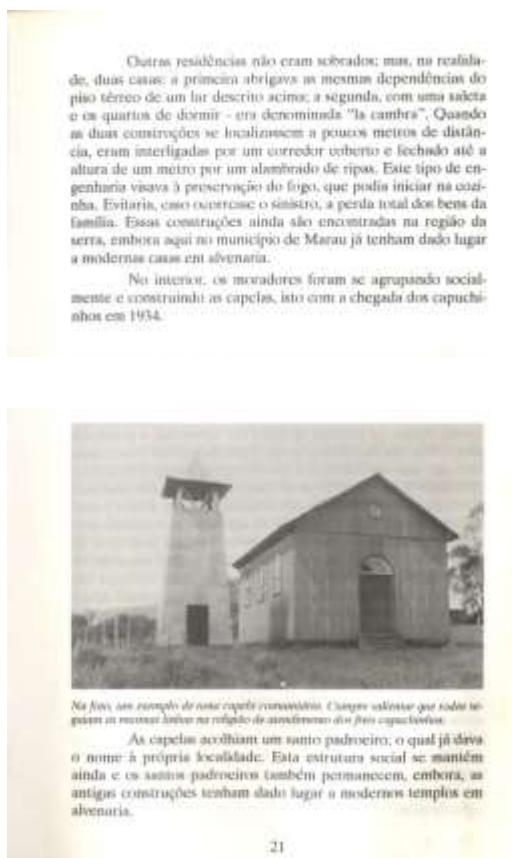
Outras residências não eram sobrados; mas, na realidade, duas casas: a primeira abrigava as mesmas dependências do piso térreo de um lar descrito acima; a segunda, com uma saleta e os quartos de dormir - era denominada "la cambra". Quando as duas construções se localizassem a poucos metros de distância, eram interligadas por um corredor coberto e fechado até a altura de um metro por um alambrado de ripas. Este tipo de engenharia visava à preservação do fogo, que podia iniciar na cozinha. Evitaria, caso ocorresse o sinistro, a perda total dos bens da família. Essas construções ainda são encontradas na região da serra, embora aqui no município de Marau já tenham dado lugar a modernas casas em alvenaria.

No interior, os moradores foram se agrupando socialmente e construindo as capelas, isto com a chegada dos capuchinhos em 1934.

Na foto, um exemplo de uma capela comunitária. Cumpre salientar que todas seguem as mesmas linhas na religião de atendimento dos frades capuchinhos.

As capelas acolhiam um santo padroeiro, o qual já dava o nome à própria localidade. Esta estrutura social se mantém ainda e os santos padroeiros também permanecem, embora, as antigas construções tenham dado lugar a modernos templos em alvenaria.

21